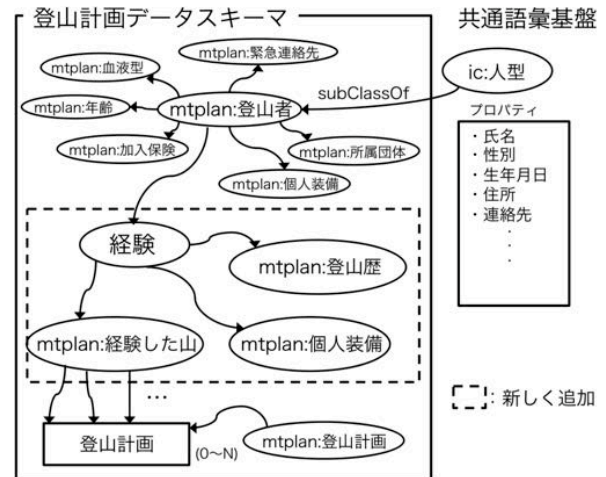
登山計画データスキーマ

共通語彙基盤

mtplan:緊急連絡先

mtplan:血液型

ic:人型

subClassOf

mtplan:年齢

mtplan:登山者

プロパティ

mtplan:加入保険

mtplan:所属団体

mtplan:個人装備

・氏名
・性別
・生年月日
・住所
・連絡先
・
・
・

経験

mtplan:登山歴

mtplan:経験した山

mtplan:個人装備

…

: 新しく追加

登山計画

(0〜N)

mtplan:登山計画